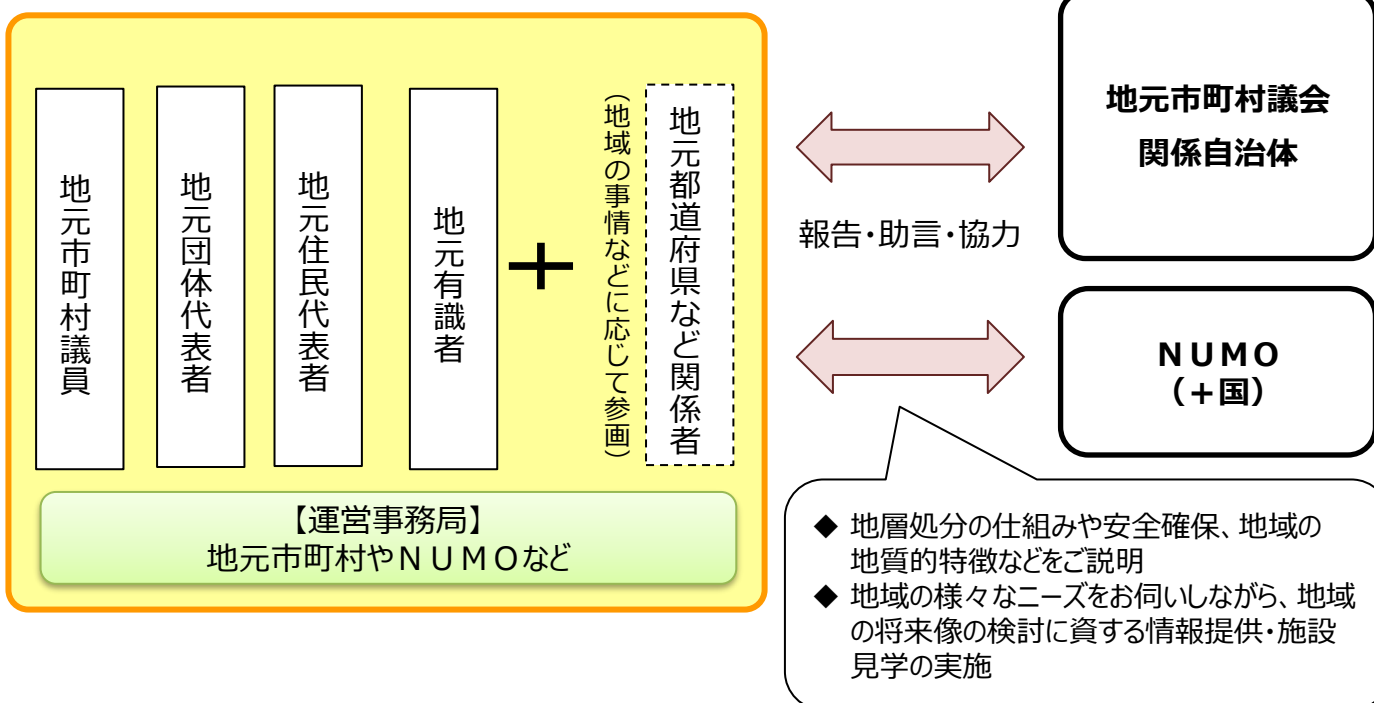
地元市町村議員

地元団体代表者

地元住民代表者

地元有識者

＋

（地域の事情などに応じて参画）

地元都道府県など関係者

【運営事務局】
地元市町村やＮＵＭＯなど

報告・助言・協力

地元市町村議会
関係自治体

ＮＵＭＯ
（＋国）

◆ 地層処分の仕組みや安全確保、地域の地質的特徴などをご説明
◆ 地域の様々なニーズをお伺いしながら、地域の将来像の検討に資する情報提供・施設見学の実施